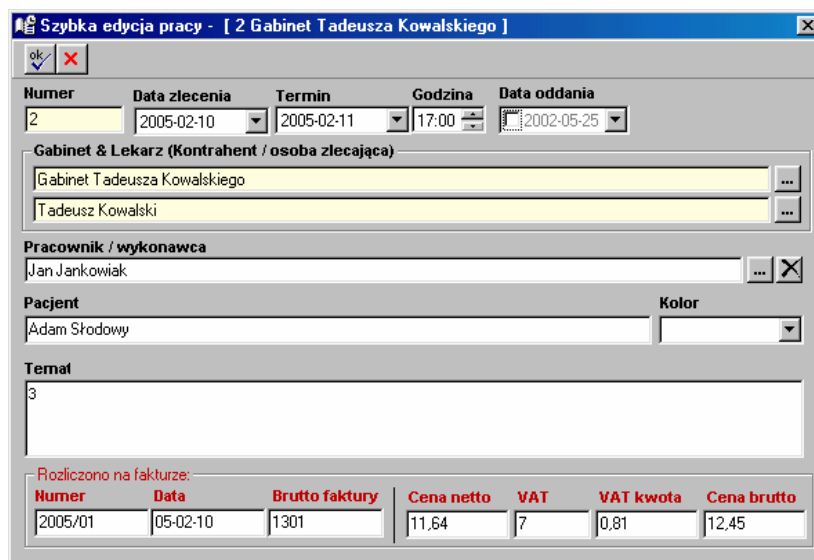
Szybka edycja pracy - [ 2 Gabinet Tadeusza Kowalskiego ]

ok

Numer
2

Data zlecenia
2005-02-10

Termin
2005-02-11

Godzina
17:00

Data oddania
2002-05-25

Gabinet & Lekarz (Kontrahent / osoba zlecająca)
Gabinet Tadeusza Kowalskiego
Tadeusz Kowalski

Pracownik / wykonawca
Jan Jankowiak

Pacjent
Adam Słodowy

Kolor

Temat
3

Rozliczono na fakturze:

| Numer | Data | Brutto faktury | Cena netto | VAT | VAT kwota | Cena brutto |
|---|---|---|---|---|---|---|
| 2005/01 | 05-02-10 | 1301 | 11,64 | 7 | 0,81 | 12,45 |